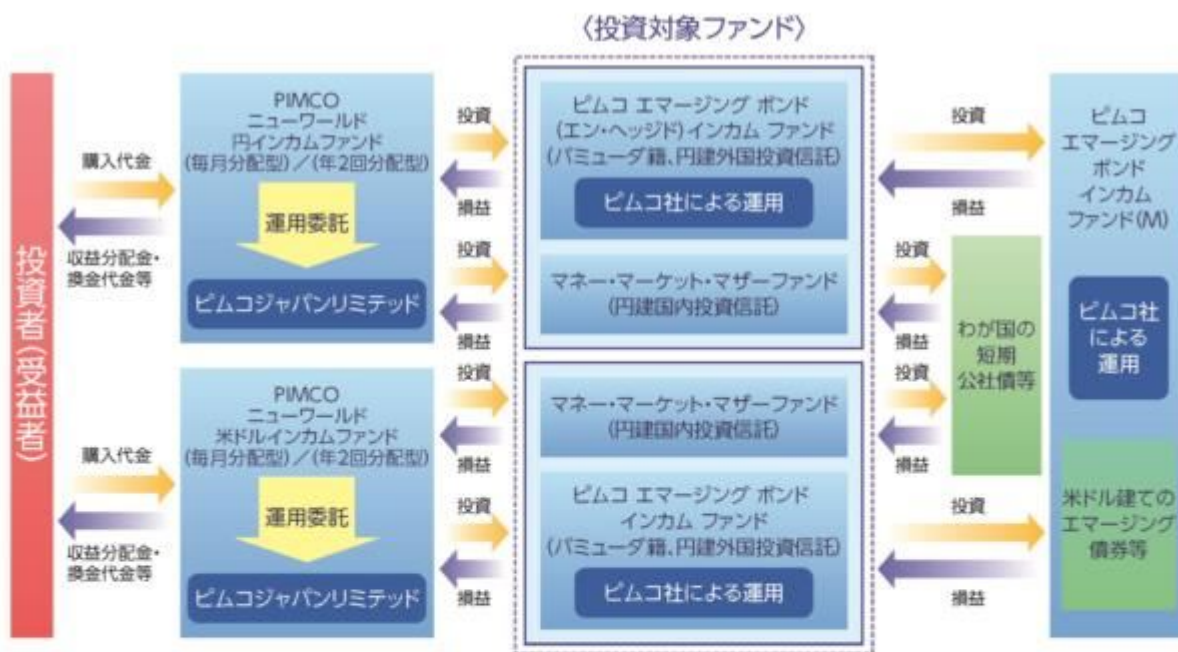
〈投資対象ファンド〉

投資者(受益者)

購入代金

収益分配金・換金代金等

PIMCO ニューワールド 円インカムファンド (毎月分配型)/(年2回分配型)

運用委託

ピムコジャパンリミテッド

投資

損益

ピムコ エマージング ボンド (エン・ヘッジド)インカム ファンド (バミューダ籍、円建外国投資信託)

ピムコ社による運用

投資

損益

マネー・マーケット・マザーファンド (円建国内投資信託)

購入代金

収益分配金・換金代金等

PIMCO ニューワールド 米ドルインカムファンド (毎月分配型)/(年2回分配型)

運用委託

ピムコジャパンリミテッド

投資

損益

マネー・マーケット・マザーファンド (円建国内投資信託)

投資

損益

ピムコ エマージング ボンド インカム ファンド (バミューダ籍、円建外国投資信託)

ピムコ社による運用

投資

損益

ピムコ エマージング ボンド インカム ファンド(M)

ピムコ社による運用

投資

損益

投資

損益

わが国の短期公社債等

投資

損益

米ドル建てのエマージング債券等